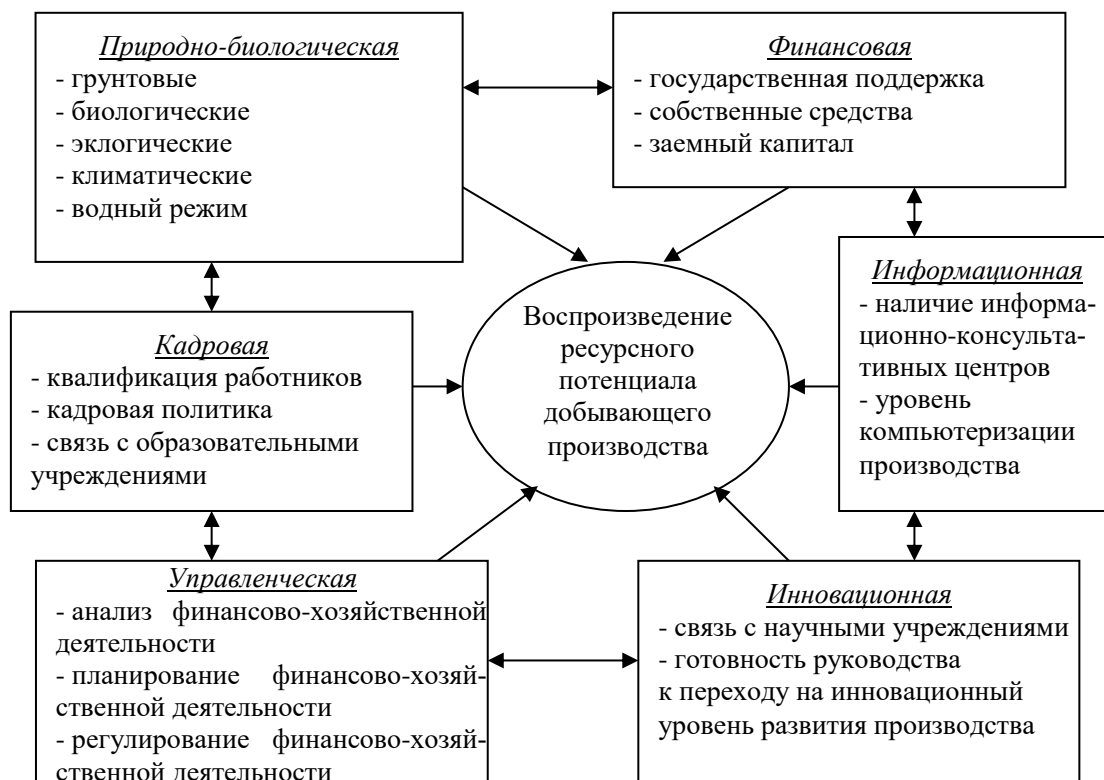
Природно-биологическая
- грунтовые
- биологические
- эклогические
- климатические
- водный режим

Финансовая
- государственная поддержка
- собственные средства
- заемный капитал

Кадровая
- квалификация работников
- кадровая политика
- связь с образовательными учреждениями

Воспроизведение ресурсного потенциала добывающего производства

Информационная
- наличие информационно-консультативных центров
- уровень компьютеризации производства

Управленческая
- анализ финансово-хозяйственной деятельности
- планирование финансово-хозяйственной деятельности
- регулирование финансово-хозяйственной деятельности

Инновационная
- связь с научными учреждениями
- готовность руководства к переходу на инновационный уровень развития производства